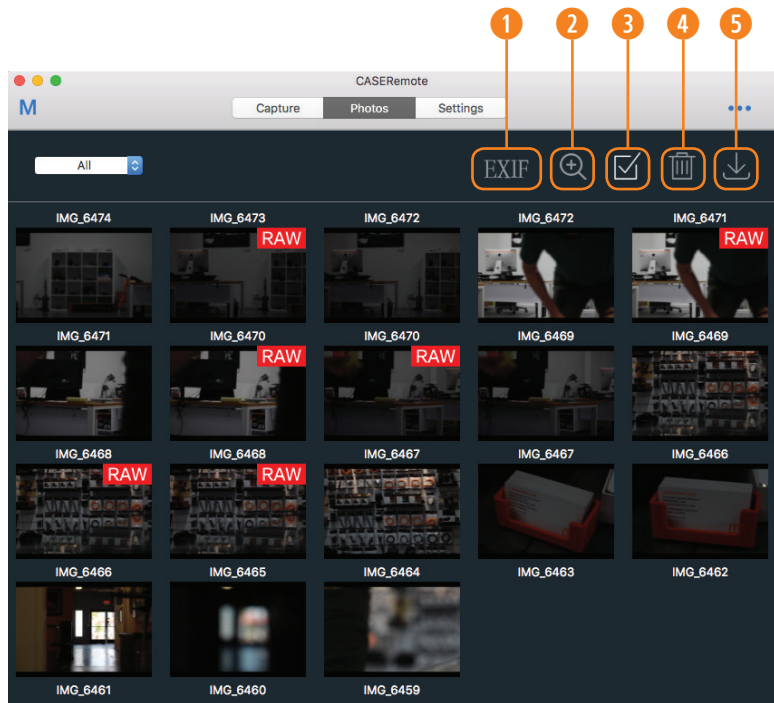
1 2 3 4 5

CASERemote

M

Capture Photos Settings

•••

All

EXIF

IMG_6474 IMG_6473 IMG_6472 IMG_6472 IMG_6471

RAW RAW

IMG_6471 IMG_6470 IMG_6470 IMG_6469 IMG_6469

RAW RAW

IMG_6468 IMG_6468 IMG_6467 IMG_6467 IMG_6466

RAW RAW

IMG_6466 IMG_6465 IMG_6464 IMG_6463 IMG_6462

IMG_6461 IMG_6460 IMG_6459